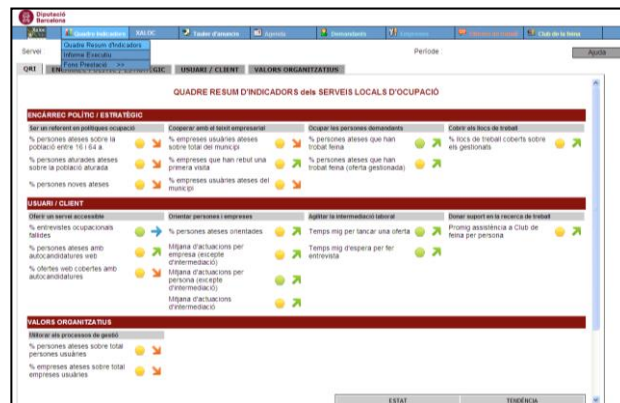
Diputació Barcelona

Quadre Indicadors XALOC Tauler d'anuncis Agenda Demandants Empreses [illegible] Club de la feina

Quadre Resum d'Indicadors
Informe Executiu
Fons Prestació >>

Servei Període Ajuda

QRI ENCÀRREC POLÍTIC / ESTRATÈGIC USUARI / CLIENT VALORS ORGANITZATIUS

QUADRE RESUM D'INDICADORS dels SERVEIS LOCALS D'OCUPACIÓ

ENCÀRREC POLÍTIC / ESTRATÈGIC

Ser un referent en polítiques ocupació
% persones ateses sobre la població entre 16 i 64 a.
% persones aturades ateses sobre la població aturada
% persones noves ateses

Cooperar amb el teixit empresarial
% empreses usuàries ateses sobre total del municipi
% empreses que han rebut una primera visita
% empreses usuàries ateses del municipi

Ocupar les persones demandants
% persones ateses que han trobat feina
% persones ateses que han trobat feina (oferta gestionada)

Cobrir els llocs de treball
% llocs de treball coberts sobre els gestionats

USUARI / CLIENT

Oferir un servei accessible
% entrevistes ocupacionals fallides
% persones ateses amb autocandidatures web
% ofertes web cobertes amb autocandidatures

Orientar persones i empreses
% persones ateses orientades
Mitjana d'actuacions per empresa (excepte d'intermediació)
Mitjana d'actuacions per persona (excepte d'intermediació)
Mitjana d'actuacions d'intermediació

Agilitar la intermediació laboral
Temps mig per tancar una oferta
Temps mig d'espera per fer entrevista

Donar suport en la recerca de treball
Promig assistència a Club de feina per persona

VALORS ORGANITZATIUS

Millorar els processos de gestió
% persones ateses sobre total persones usuàries
% empreses ateses sobre total empreses usuàries

ESTAT TENDÈNCIA